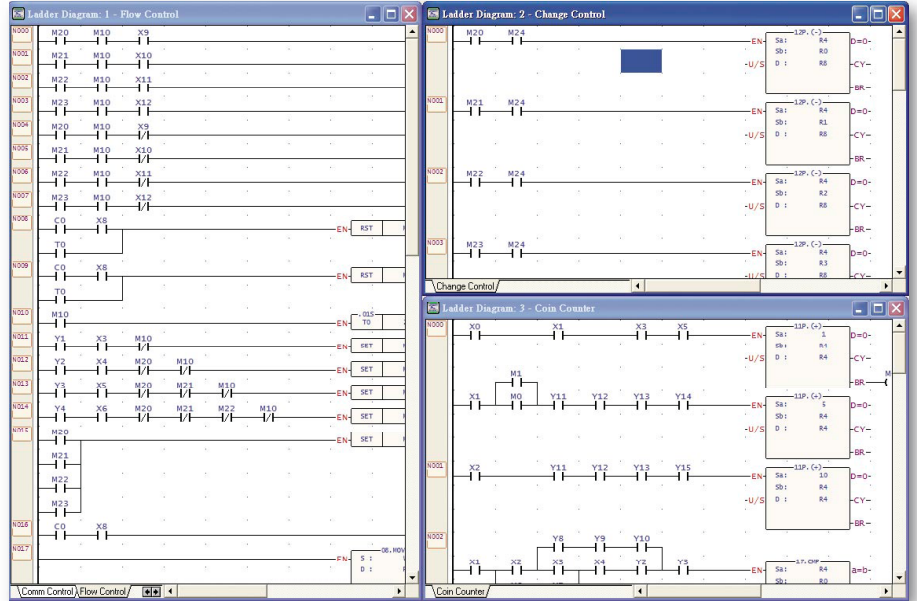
Ladder Diagram: 1 - Flow Control

N000 M20 M10 X9
N001 M21 M10 X10
N002 M22 M10 X11
N003 M23 M10 X12
N004 M20 M10 X9
N005 M21 M10 X10
N006 M22 M10 X11
N007 M23 M10 X12
N008 C0 X8 T0 EN RST
N009 C0 X8 T0 EN RST
N010 M10 EN .01S T0
N011 Y1 X3 M10 EN SET
N012 Y2 X4 M20 M10 EN SET
N013 Y3 X5 M20 M21 M10 EN SET
N014 Y4 X6 M20 M21 M22 M10 EN SET
N015 M20 M21 M22 M23 EN SET
N016 C0 X8
N017 EN 08.MOV S : D :

Comm Control Flow Control

Ladder Diagram: 2 - Change Control

N000 M20 M24 EN U/S 12P.(-) Sa: R4 Sb: R0 D : R8 D=0 CY BR
N001 M21 M24 EN U/S 12P.(-) Sa: R4 Sb: R1 D : R8 D=0 CY BR
N002 M22 M24 EN U/S 12P.(-) Sa: R4 Sb: R2 D : R8 D=0 CY BR
N003 M23 M24 EN U/S 12P.(-) Sa: R4 Sb: R3 D : R8 D=0 CY

Change Control

Ladder Diagram: 3 - Coin Counter

N000 X0 X1 X3 X5 EN U/S 11P.(+) Sa: 1 Sb: R4 D : R4 D=0 CY BR M
M1 X1 M0 Y11 Y12 Y13 Y14 EN U/S 11P.(+) Sa: 5 Sb: R4 D : R4 D=0 CY BR
N001 X2 Y11 Y12 Y13 Y15 EN U/S 11P.(+) Sa: 10 Sb: R4 D : R4 D=0 CY BR
N002 Y8 Y9 Y10 X1 X2 X3 X4 Y2 Y3 EN 17.CMP Sa: R4 Sb: R0 a=b

Coin Counter